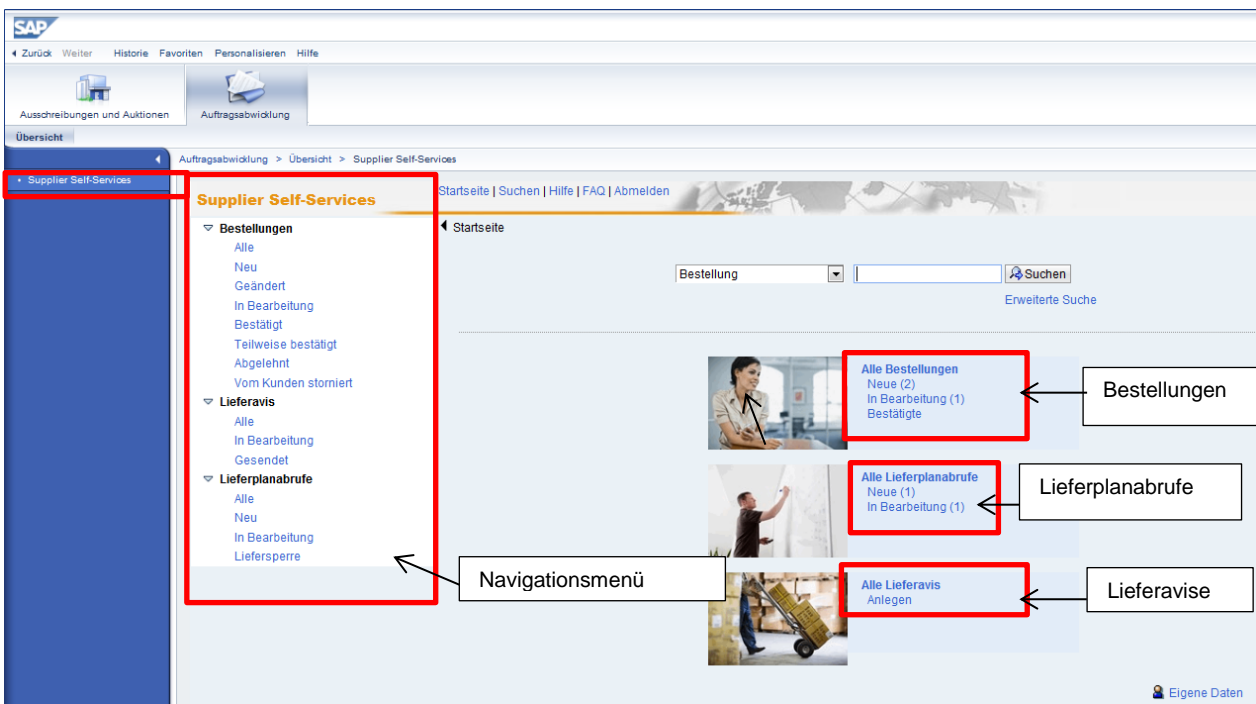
SAP

Zurück Weiter Historie Favoriten Personalisieren Hilfe

Ausschreibungen und Auktionen
Auftragsabwicklung

Übersicht

Auftragsabwicklung > Übersicht > Supplier Self-Services

Supplier Self-Services

Supplier Self-Services

Startseite | Suchen | Hilfe | FAQ | Abmelden

Bestellungen
Alle
Neu
Geändert
In Bearbeitung
Bestätigt
Teilweise bestätigt
Abgelehnt
Vom Kunden storniert
Lieferavis
Alle
In Bearbeitung
Gesendet
Lieferplanabrufe
Alle
Neu
In Bearbeitung
Liefersperre

Startseite

Bestellung
Suchen
Erweiterte Suche

Alle Bestellungen
Neue (2)
In Bearbeitung (1)
Bestätigte

Bestellungen

Alle Lieferplanabrufe
Neue (1)
In Bearbeitung (1)

Lieferplanabrufe

Navigationsmenü

Alle Lieferavis
Anlegen

Lieferavise

Eigene Daten